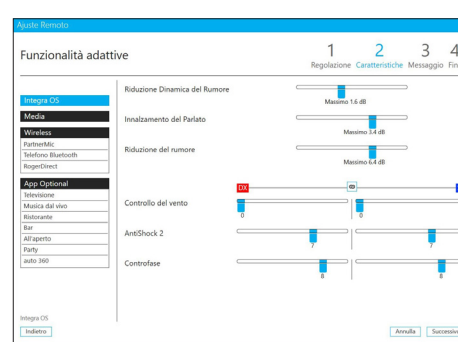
Ajuste Remoto

Funzionalità adattive

1 Regolazione
2 Caratteristiche
3 Messaggio
4 Fin

Integra OS
Media
Wireless
PartnerMic
Telefono Bluetooth
RogerDirect
App Optional
Televisione
Musica dal vivo
Ristorante
Bar
All'aperto
Party
auto 360

Riduzione Dinamica del Rumore
Massimo 1.6 dB

Innalzamento del Parlato
Massimo 3.4 dB

Riduzione del rumore
Massimo 6.4 dB

DX

Controllo del vento
0
0

AntiShock 2
7
7

Controfase
8
8

Integra OS

Indietro

Annulla
Successivo